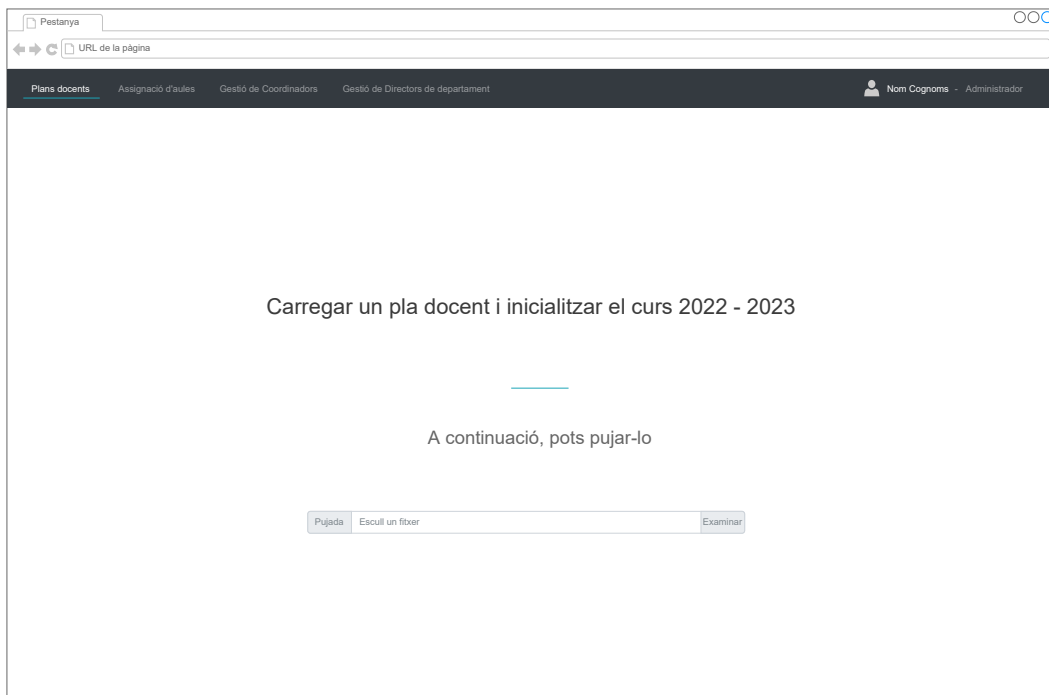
Pestanya

URL de la pàgina

Plans docents Assignació d'aules Gestió de Coordinadors Gestió de Directors de departament

Nom Cognoms - Administrador

Carregar un pla docent i inicialitzar el curs 2022 - 2023

A continuació, pots pujar-lo

Pujada Escull un fitxer Examinar